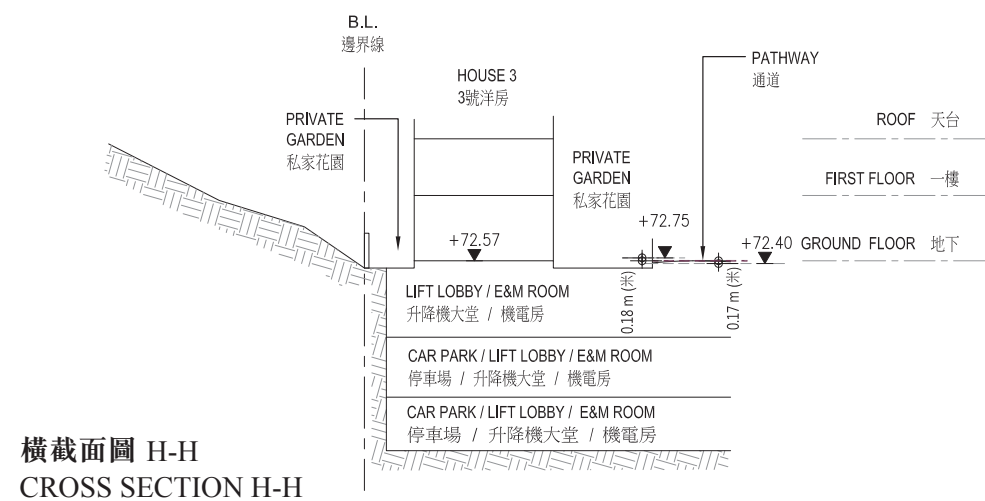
B.L.
邊界線

HOUSE 3
3號洋房

PATHWAY
通道

PRIVATE GARDEN
私家花園

ROOF 天台

PRIVATE GARDEN
私家花園

FIRST FLOOR 一樓

+72.75

+72.57

+72.40 GROUND FLOOR 地下

LIFT LOBBY / E&M ROOM
升降機大堂 / 機電房

0.18 m (米)

0.17 m (米)

CAR PARK / LIFT LOBBY / E&M ROOM
停車場 / 升降機大堂 / 機電房

CAR PARK / LIFT LOBBY / E&M ROOM
停車場 / 升降機大堂 / 機電房

橫截面圖 H-H
CROSS SECTION H-H